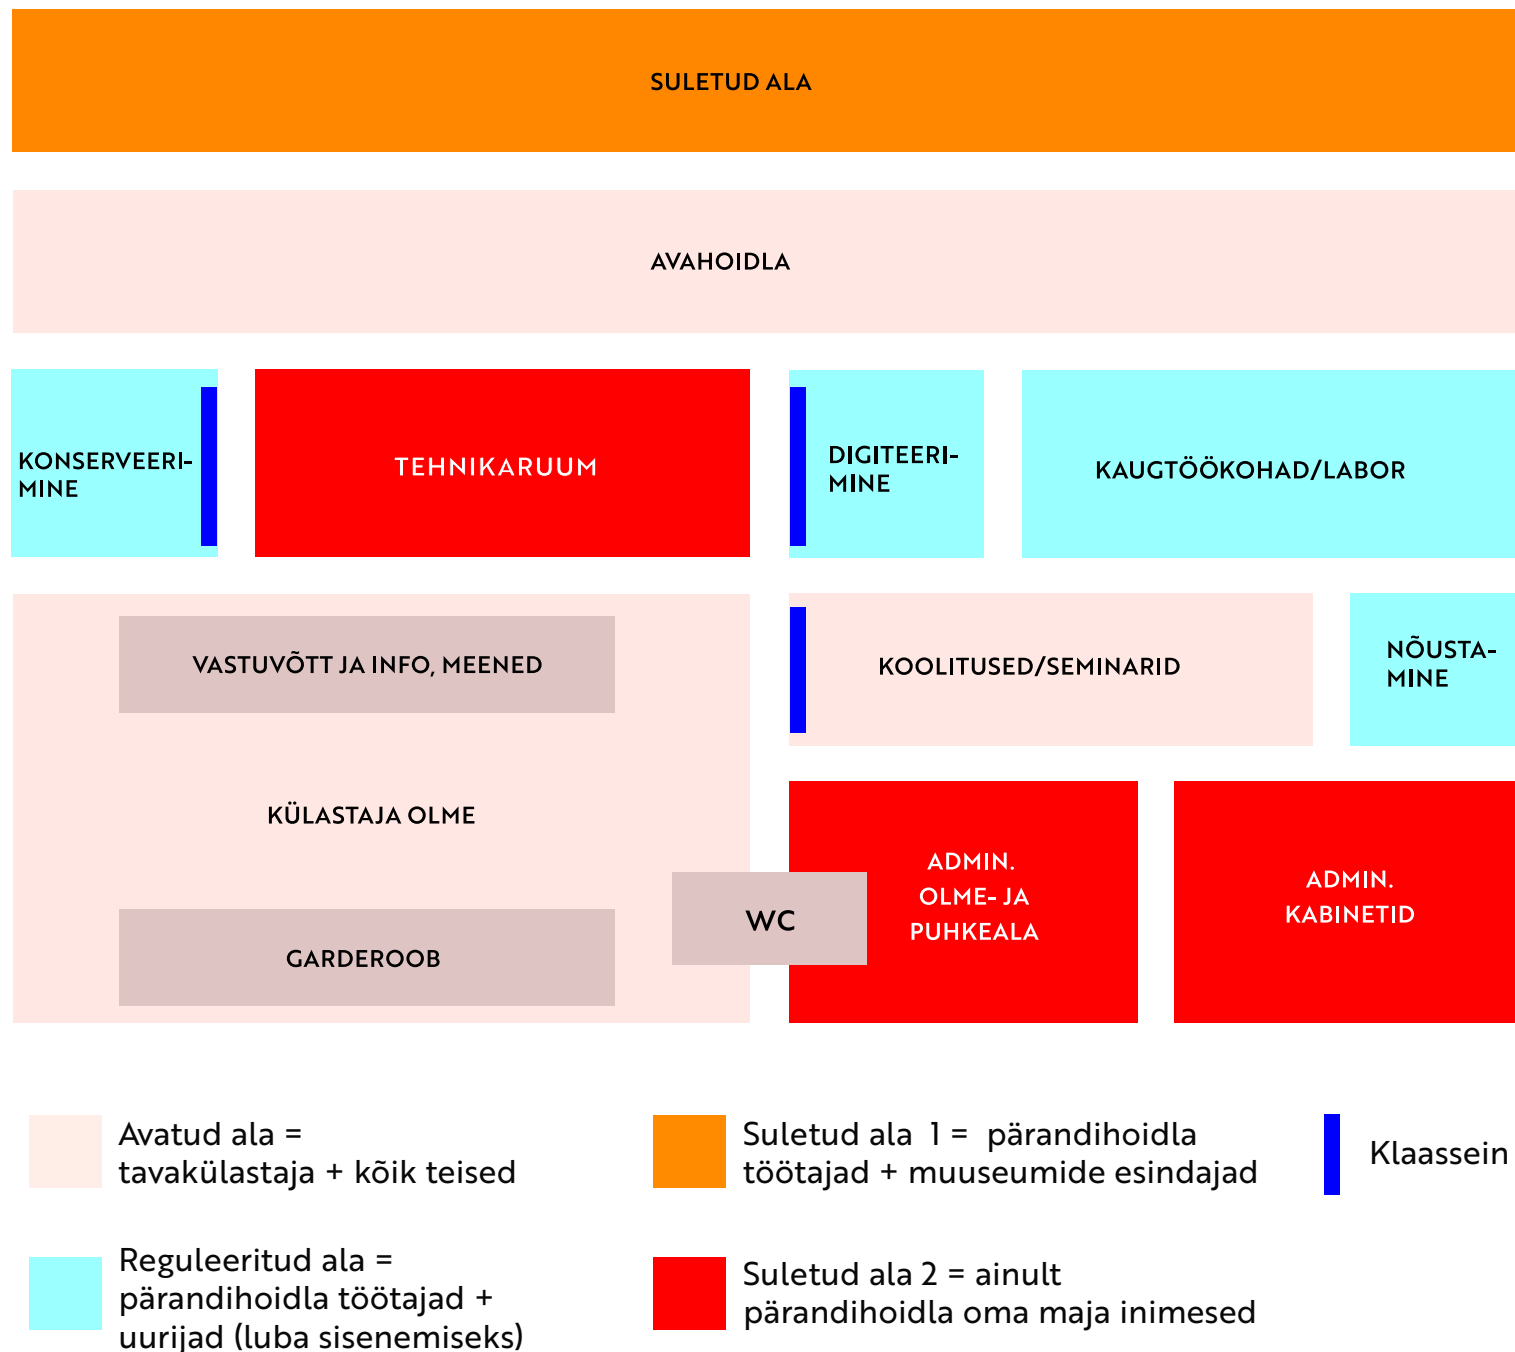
SULETUD ALA

AVAHOIDLA

KONSERVEERIMINE

TEHNIKARUUM

DIGITEERIMINE

KAUGTÖÖKOHAD/LABOR

VASTUVÕTT JA INFO, MEENED

KÜLASTAJA OLME

GARDEROOB

WC

KOOLITUSED/SEMINARID

NÕUSTAMINE

ADMIN. OLME- JA PUHKEALA

ADMIN. KABINETID

Avatud ala = tavakülastaja + kõik teised

Suletud ala 1 = pärandihoidla töötajad + muuseumide esindajad

Klaassein

Reguleeritud ala = pärandihoidla töötajad + uurijad (luba sisenemiseks)

Suletud ala 2 = ainult pärandihoidla oma maja inimesed